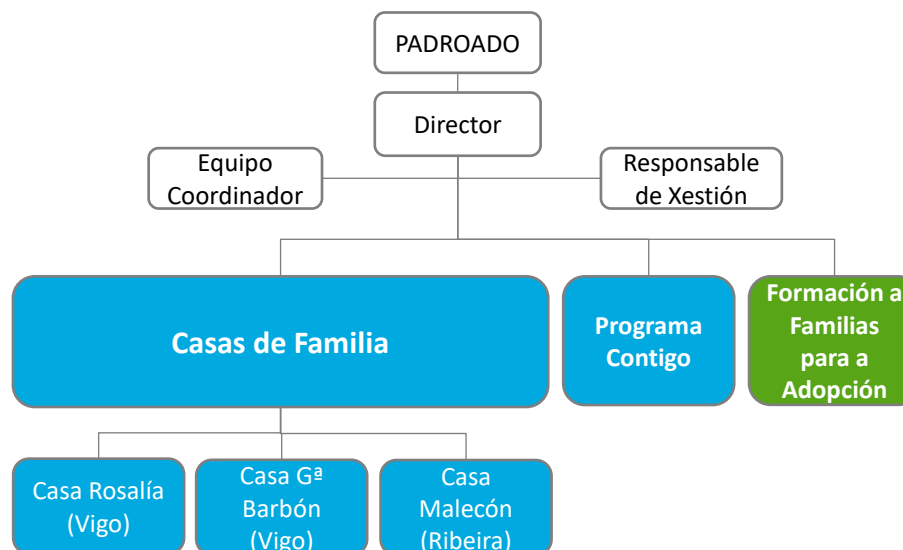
PADROADO

Director

Equipo Coordinador

Responsable de Xestión

Casas de Familia

Programa Contigo

Formación a Familias para a Adopción

Casa Rosalía (Vigo)

Casa Gª Barbón (Vigo)

Casa Malecón (Ribeira)